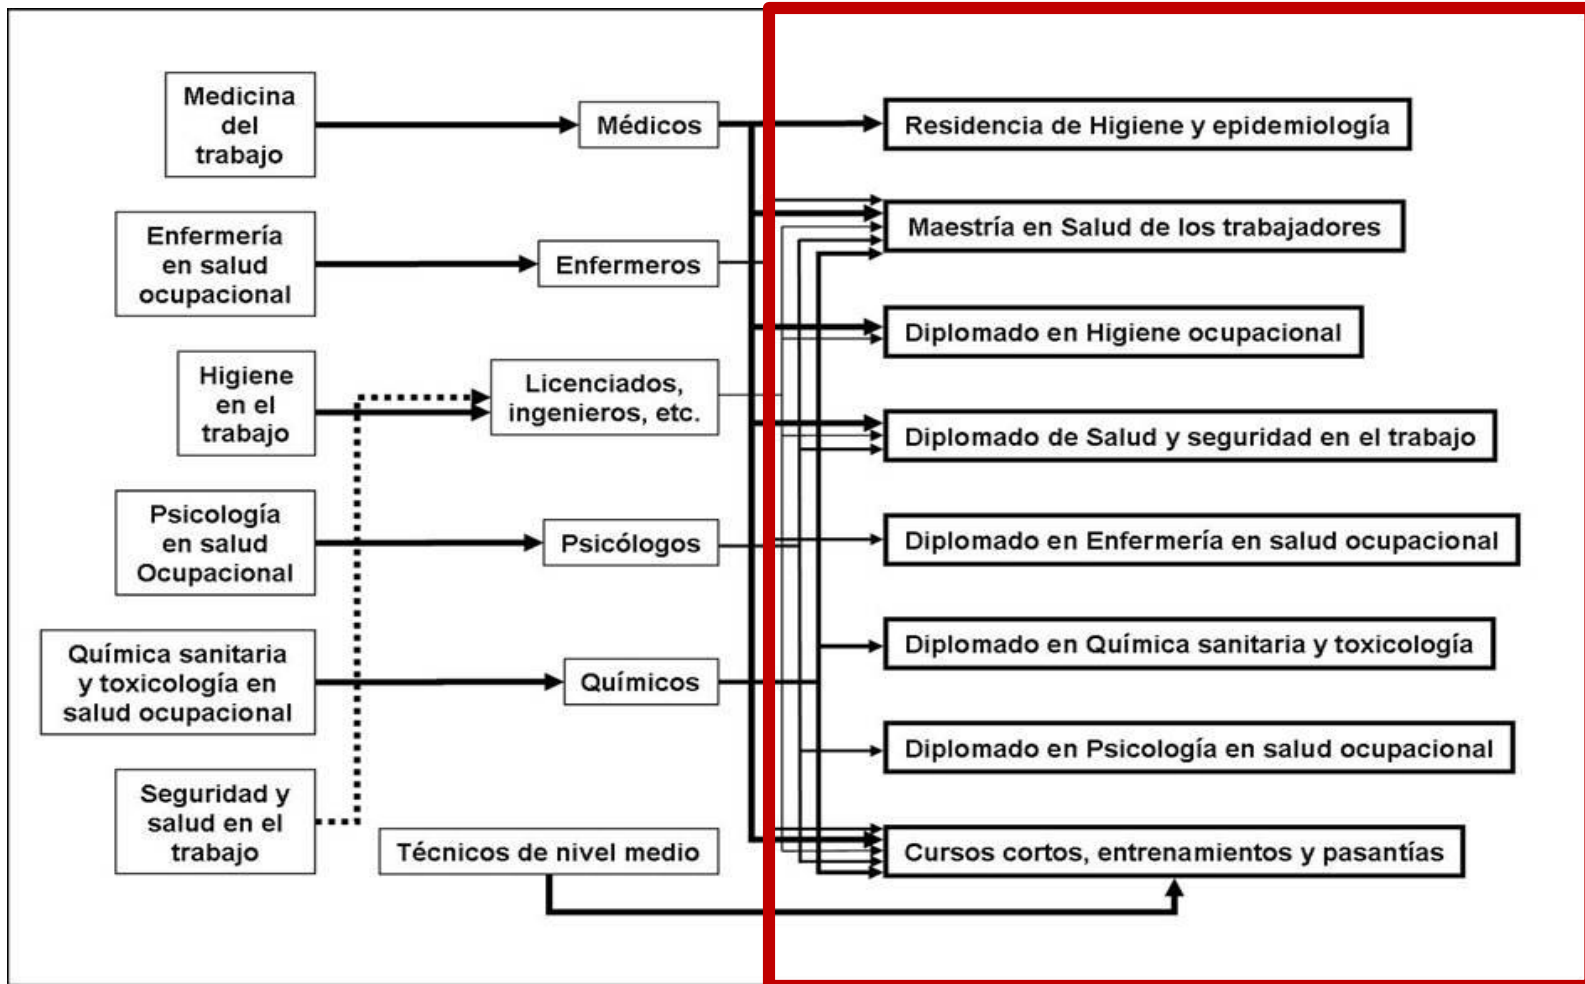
Medicina del trabajo

Médicos

Enfermería en salud ocupacional

Enfermeros

Higiene en el trabajo

Licenciados, ingenieros, etc.

Psicología en salud Ocupacional

Psicólogos

Química sanitaria y toxicología en salud ocupacional

Químicos

Seguridad y salud en el trabajo

Técnicos de nivel medio

Residencia de Higiene y epidemiología

Maestría en Salud de los trabajadores

Diplomado en Higiene ocupacional

Diplomado de Salud y seguridad en el trabajo

Diplomado en Enfermería en salud ocupacional

Diplomado en Química sanitaria y toxicología

Diplomado en Psicología en salud ocupacional

Cursos cortos, entrenamientos y pasantías